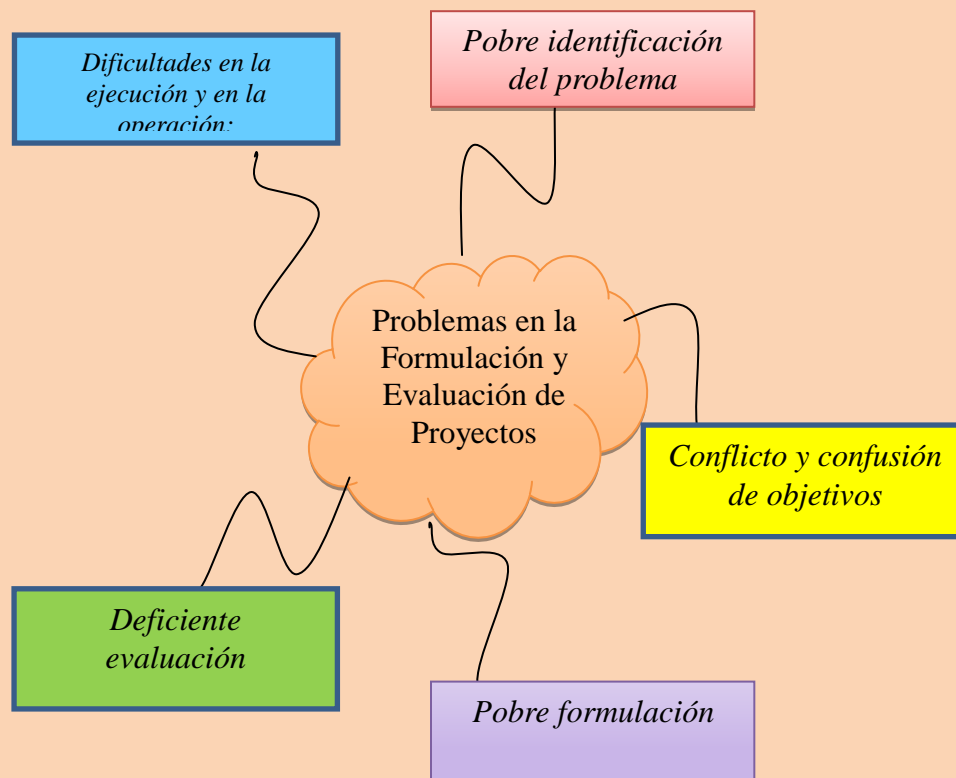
Dificultades en la ejecución y en la operación:

Pobre identificación del problema

Problemas en la Formulación y Evaluación de Proyectos

Conflicto y confusión de objetivos

Deficiente evaluación

Pobre formulación